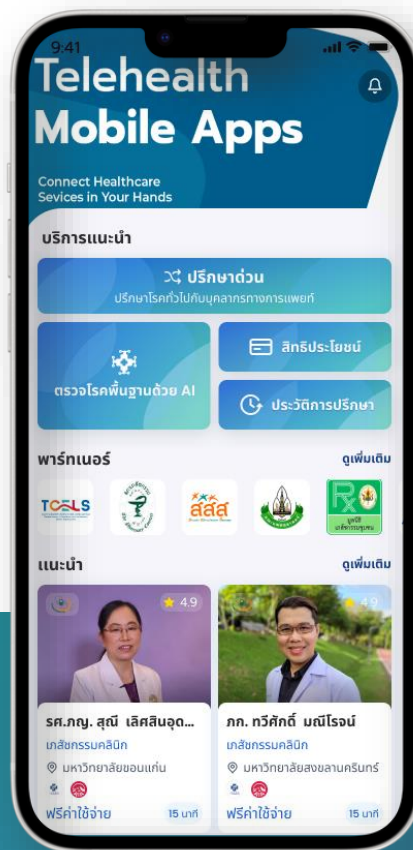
9:41

Telehealth
Mobile Apps

Connect Healthcare
Sevices in Your Hands

บริการแนะนำ

ปรึกษาด่วน
ปรึกษาโรคทั่วไปกับบุคลากรทางการแพทย์

ตรวจโรคพื้นฐานด้วย AI

สิทธิประโยชน์

ประวัติการปรึกษา

พาร์ทเนอร์

ดูเพิ่มเติม

TCELS

สสส

Rx

แนะนำ

ดูเพิ่มเติม

4.9

4.9

รศ.ภญ. สุณี เลิศสินอุด...
เภสัชกรรมคลินิก
มหาวิทยาลัยขอนแก่น
ฟรีค่าใช้จ่าย
15 นาที

ภก. ทวีศักดิ์ มณีโรจน์
เภสัชกรรมคลินิก
มหาวิทยาลัยสงขลานครินทร์
ฟรีค่าใช้จ่าย
15 นาที